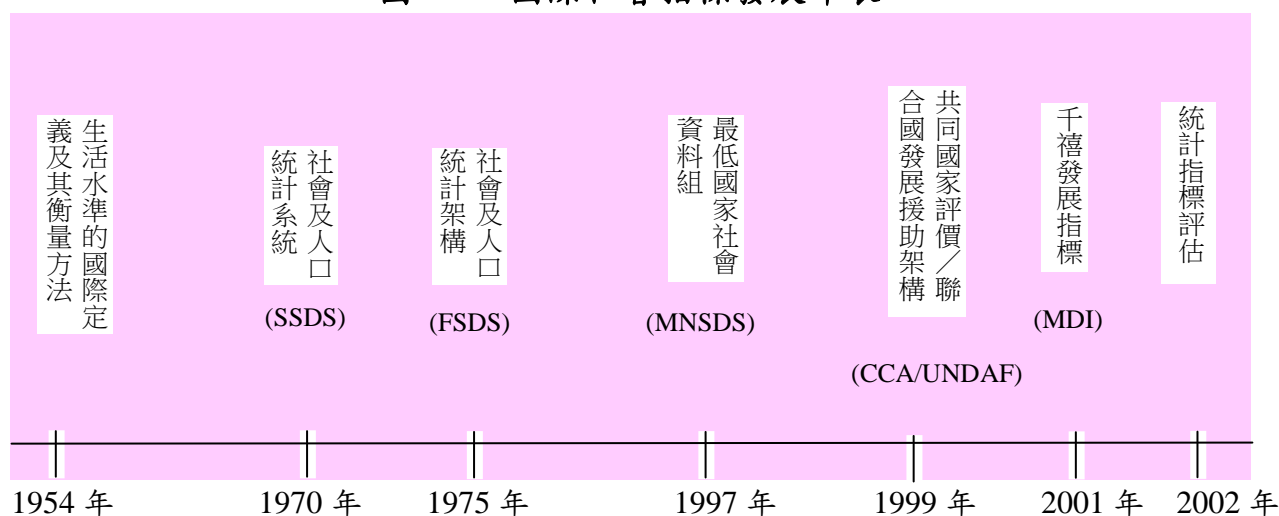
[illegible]

生活水準的國際定義及其衡量方法

社會及人口統計系統

(SSDS)

社會及人口統計架構

(FSDS)

最低國家社會資料組

(MNSDS)

共同國家評價／聯合國發展援助架構

(CCA/UNDAF)

千禧發展指標

(MDI)

統計指標評估

1954 年

1970 年

1975 年

1997 年

1999 年

2001 年

2002 年